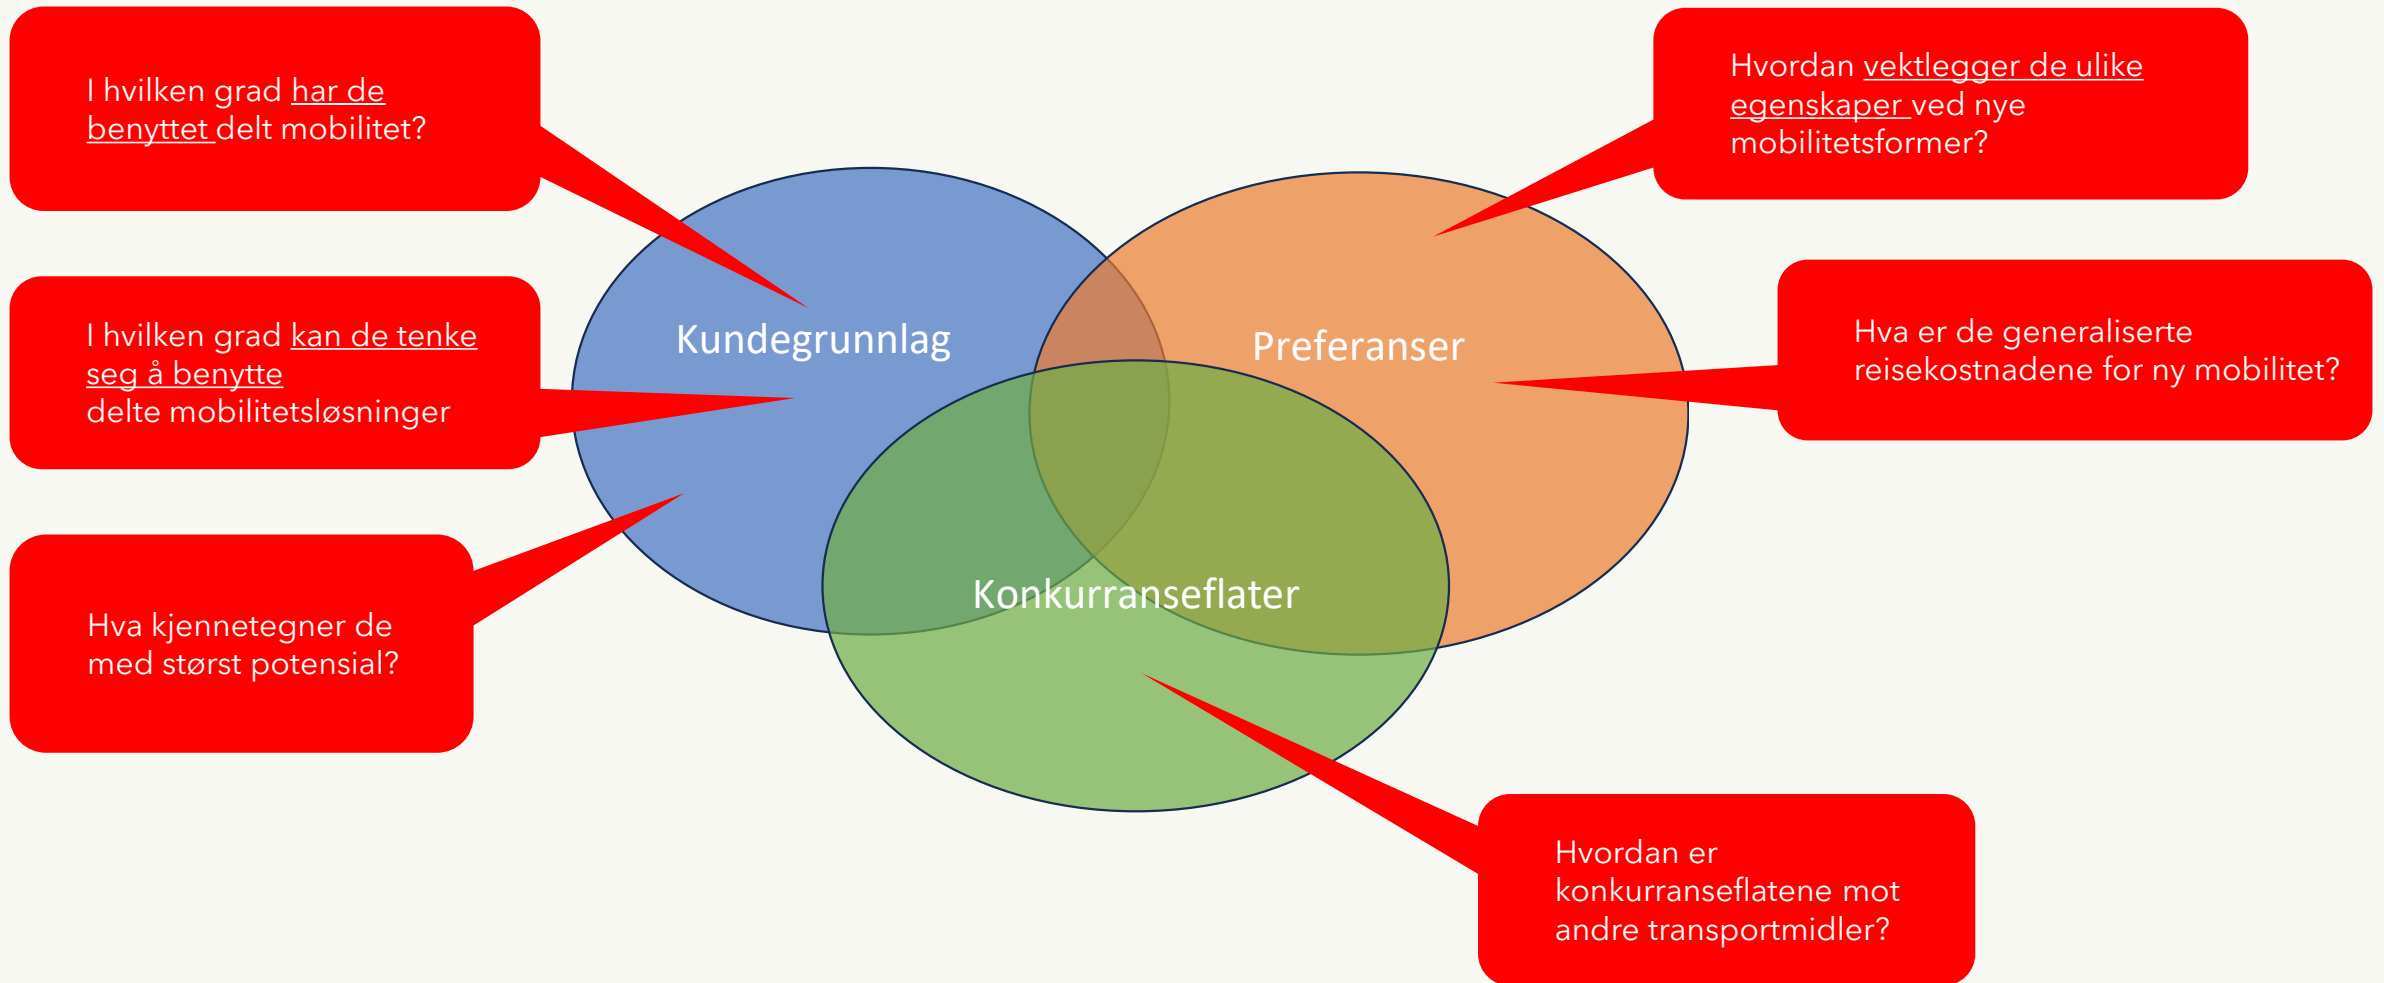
I hvilken grad har de benyttet delt mobilitet?

I hvilken grad kan de tenke seg å benytte delte mobilitetsløsninger

Hva kjennetegner de med størst potensial?

Hvordan vektlegger de ulike egenskaper ved nye mobilitetsformer?

Hva er de generaliserte reisekostnadene for ny mobilitet?

Kundegrunnlag

Preferanser

Konkurranseflater

Hvordan er konkurranseflatene mot andre transportmidler?